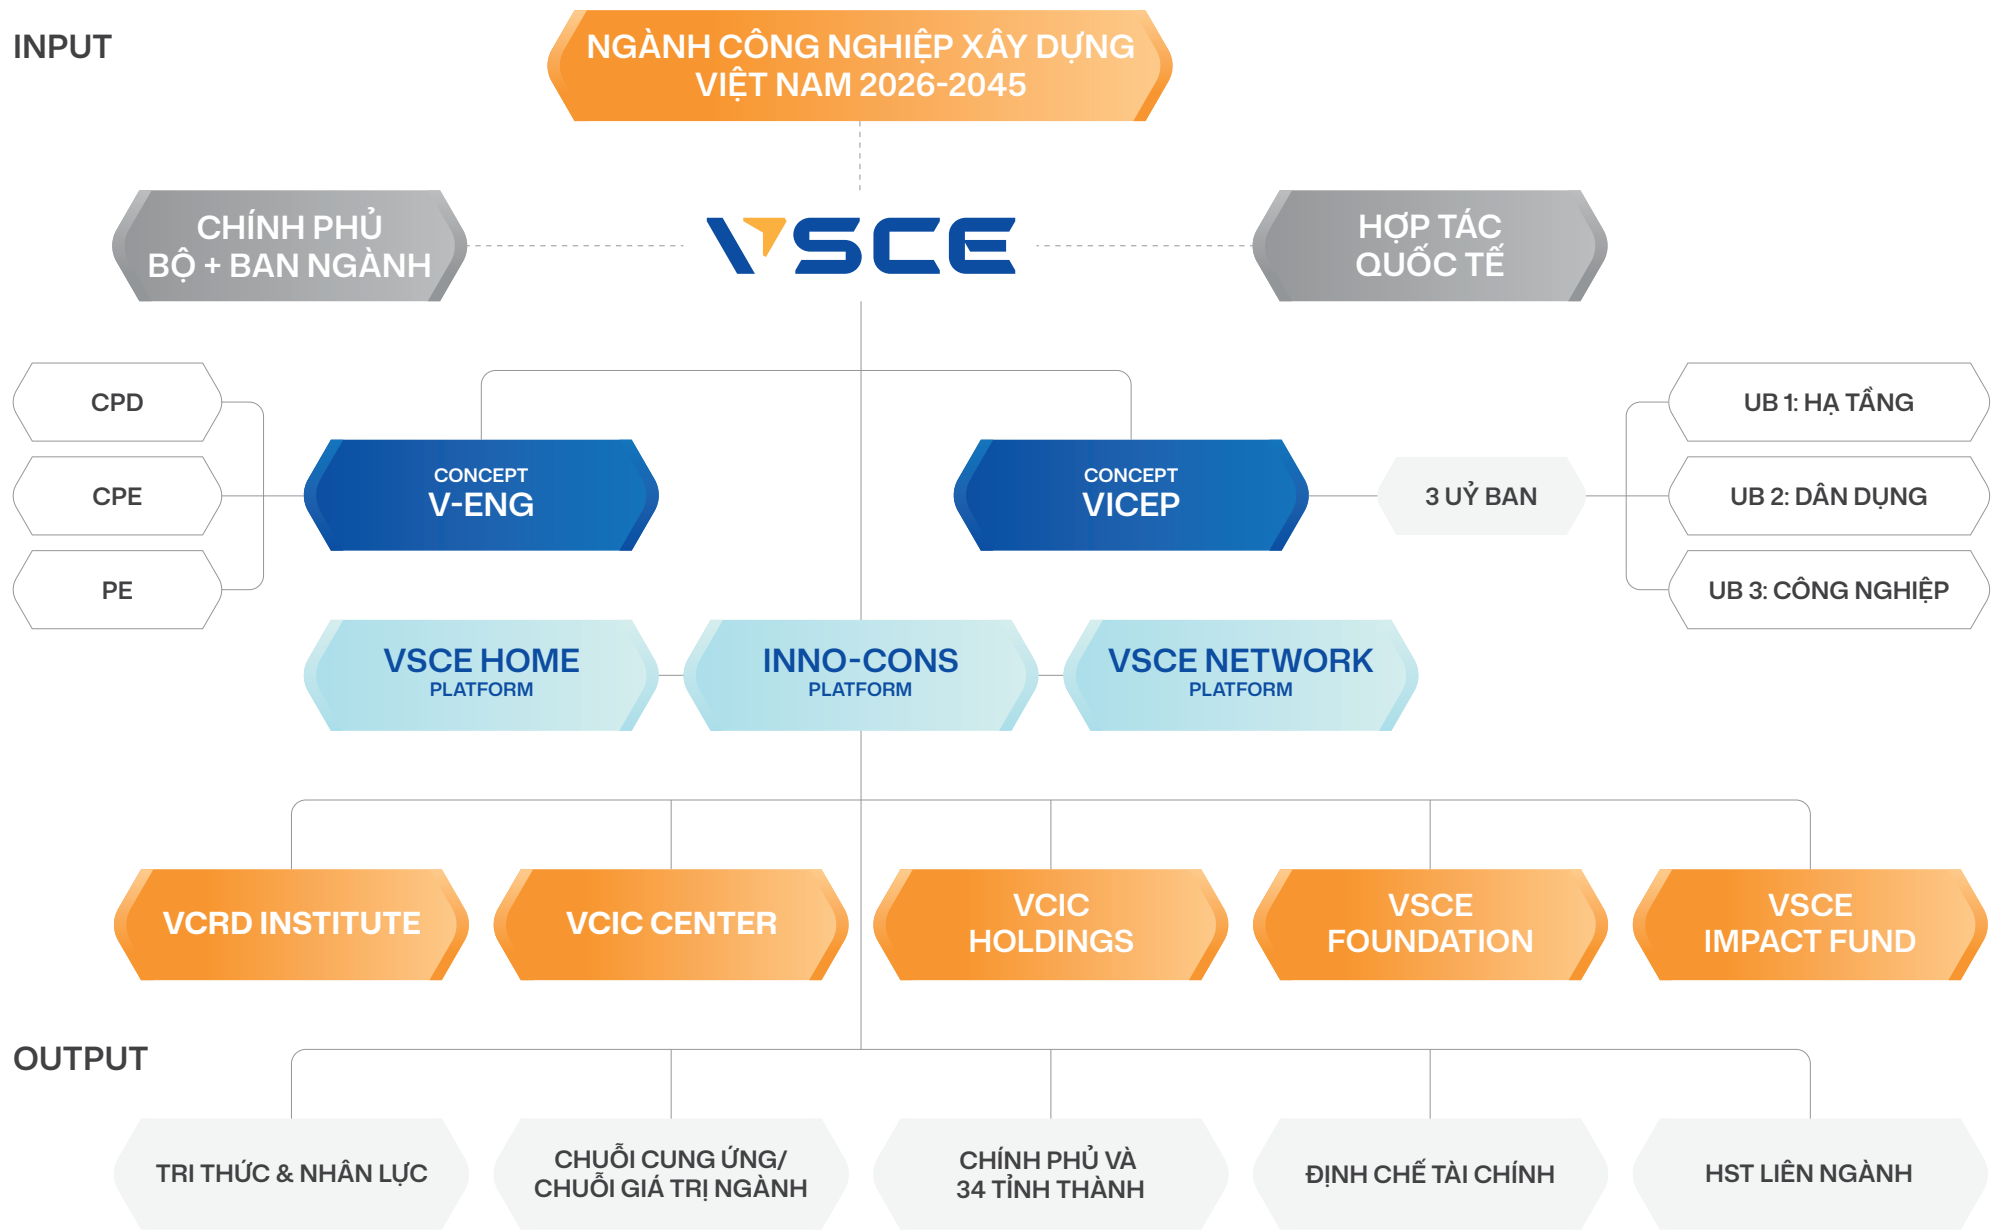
INPUT

NGÀNH CÔNG NGHIỆP XÂY DỰNG VIỆT NAM 2026-2045

CHÍNH PHỦ BỘ + BAN NGÀNH

VSCE

HỢP TÁC QUỐC TẾ

CPD

CPE

PE

CONCEPT V-ENG

CONCEPT VICEP

3 UỶ BAN

UB 1: HẠ TẦNG

UB 2: DÂN DỤNG

UB 3: CÔNG NGHIỆP

VSCE HOME PLATFORM

INNO-CONS PLATFORM

VSCE NETWORK PLATFORM

VCRD INSTITUTE

VCIC CENTER

VCIC HOLDINGS

VSCE FOUNDATION

VSCE IMPACT FUND

OUTPUT

TRI THỨC & NHÂN LỰC

CHUỖI CUNG ỨNG/ CHUỖI GIÁ TRỊ NGÀNH

CHÍNH PHỦ VÀ 34 TỈNH THÀNH

ĐỊNH CHẾ TÀI CHÍNH

HST LIÊN NGÀNH